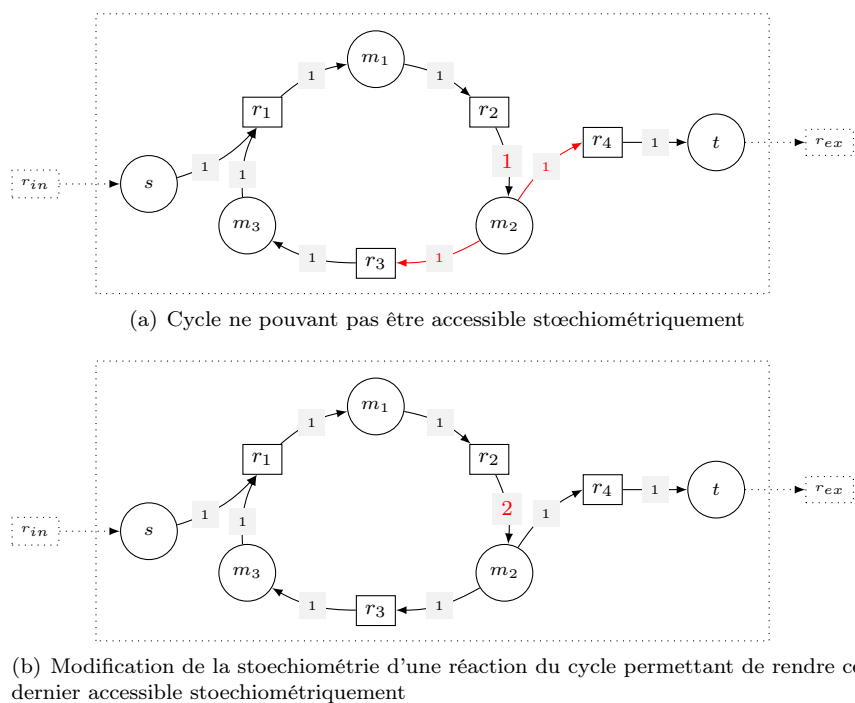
$m_1$

1 1

$r_1$ $r_2$

1 1 $r_4$ 1 $t$ $r_{ex}$

$r_{in}$ $s$ 1

1

$m_3$ $m_2$

1 $r_3$ 1

(a) Cycle ne pouvant pas être accessible stœchiométriquement

$m_1$

1 1

$r_1$ $r_2$

$r_4$ 1 $t$ $r_{ex}$

2

$r_{in}$ $s$ 1 1

1

$m_3$ $m_2$

1 $r_3$ 1

(b) Modification de la stoechiométrie d'une réaction du cycle permettant de rendre ce dernier accessible stoechiométriquement